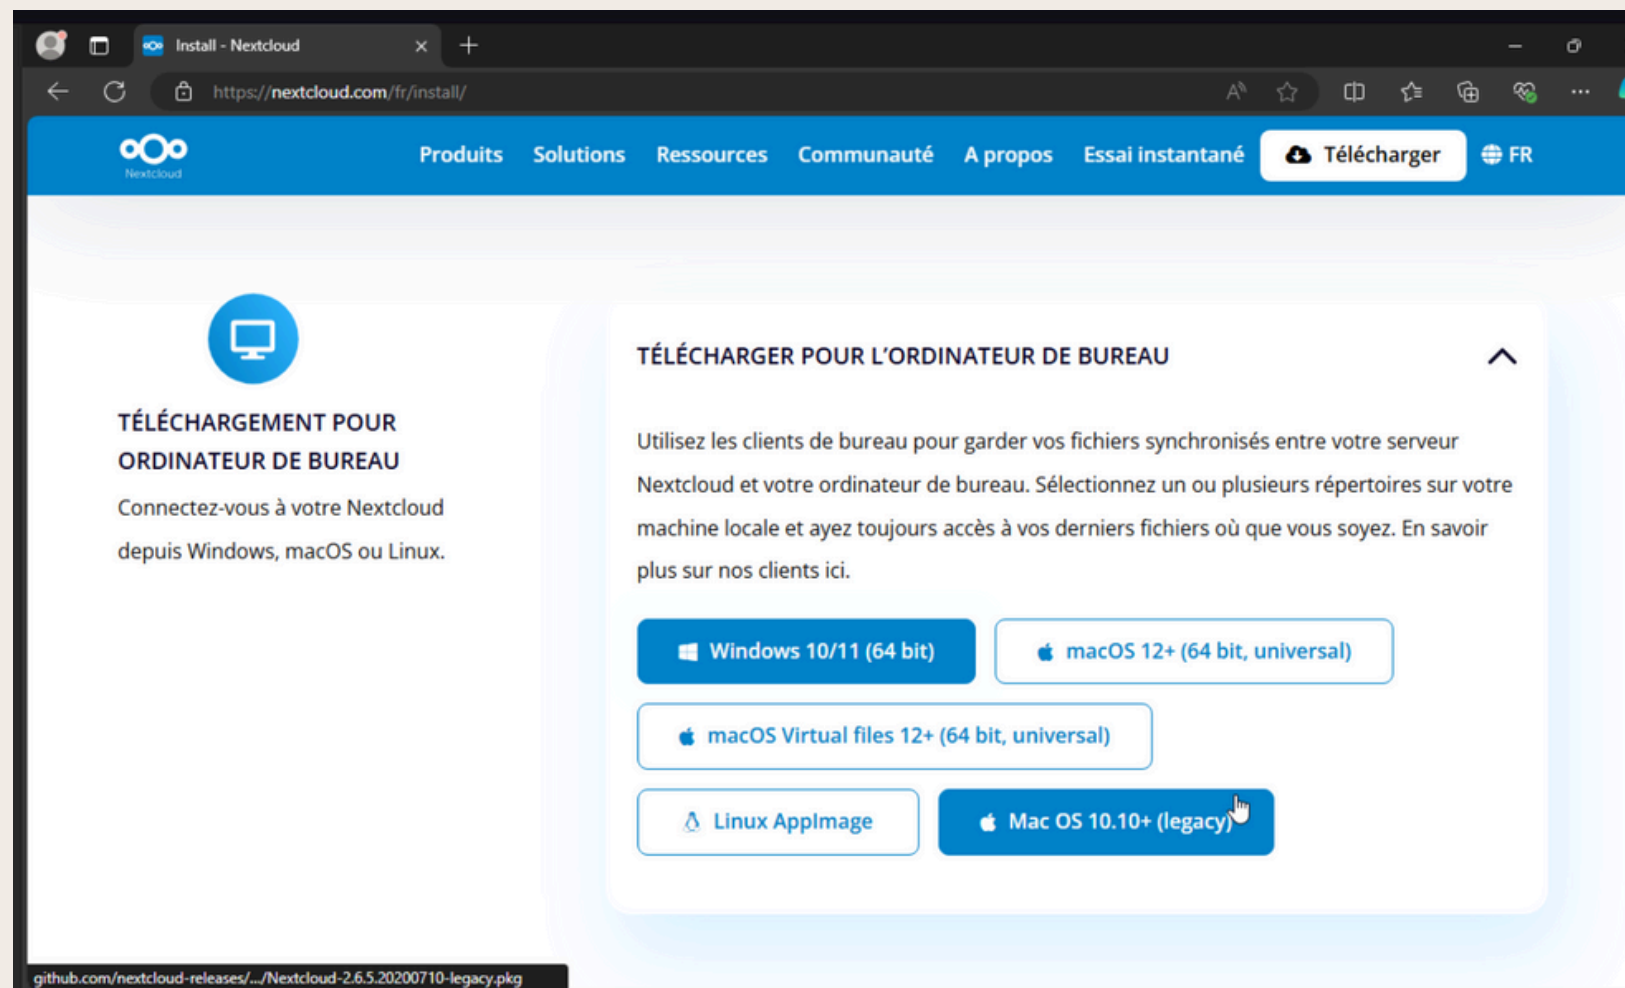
Install - Nextcloud

https://nextcloud.com/fr/install/

Nextcloud

Produits Solutions Ressources Communauté A propos Essai instantané Télécharger FR

TÉLÉCHARGEMENT POUR ORDINATEUR DE BUREAU

Connectez-vous à votre Nextcloud depuis Windows, macOS ou Linux.

TÉLÉCHARGER POUR L'ORDINATEUR DE BUREAU

Utilisez les clients de bureau pour garder vos fichiers synchronisés entre votre serveur Nextcloud et votre ordinateur de bureau. Sélectionnez un ou plusieurs répertoires sur votre machine locale et ayez toujours accès à vos derniers fichiers où que vous soyez. En savoir plus sur nos clients ici.

Windows 10/11 (64 bit)

macOS 12+ (64 bit, universal)

macOS Virtual files 12+ (64 bit, universal)

Linux AppImage

Mac OS 10.10+ (legacy)

github.com/nextcloud-releases/.../Nextcloud-2.6.5.20200710-legacy.pkg